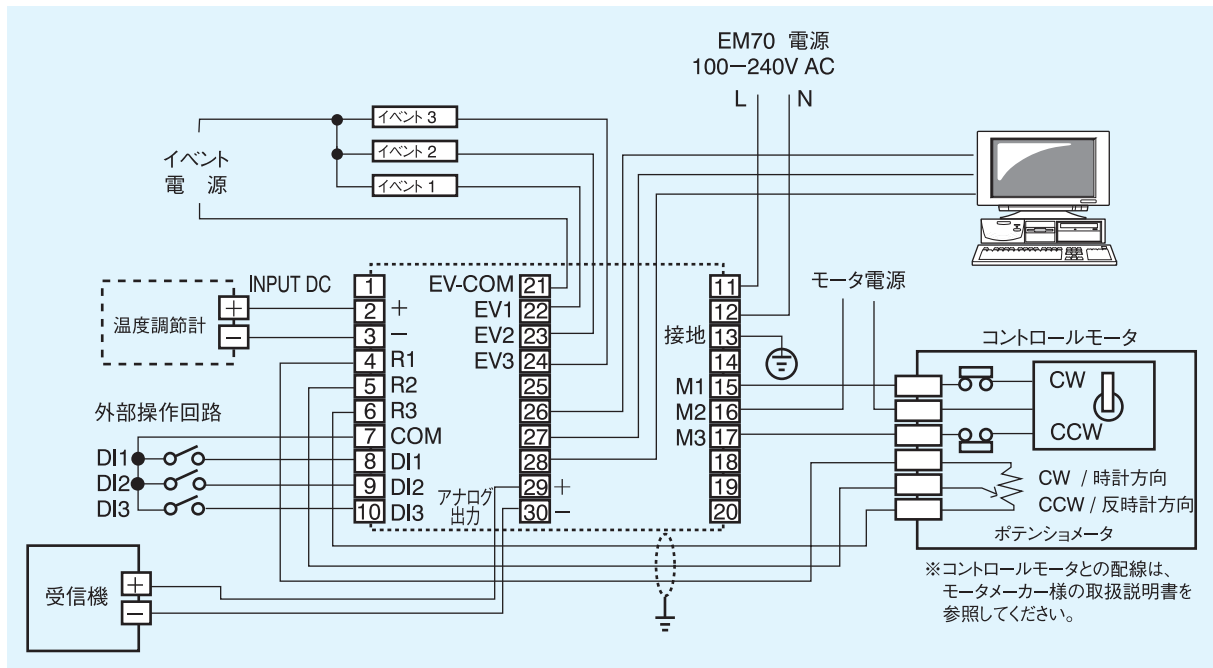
EM70 電源
100−240V AC
L N

イベント3
イベント2
イベント1

イベント
電 源

INPUT DC
温度調節計
+
−

1
2 +
3 −
4 R1
5 R2
6 R3
7 COM
8 DI1
9 DI2
10 DI3

外部操作回路
DI1
DI2
DI3

EV-COM 21
EV1 22
EV2 23
EV3 24
25
26
27
28
アナログ出力 29 +
30 −

11
12
接地 13
14
M1 15
M2 16
M3 17
18
19
20

モータ電源

コントロールモータ
CW
CCW
CW / 時計方向
CCW / 反時計方向
ポテンショメータ

受信機
+
−

※コントロールモータとの配線は、モータメーカー様の取扱説明書を参照してください。